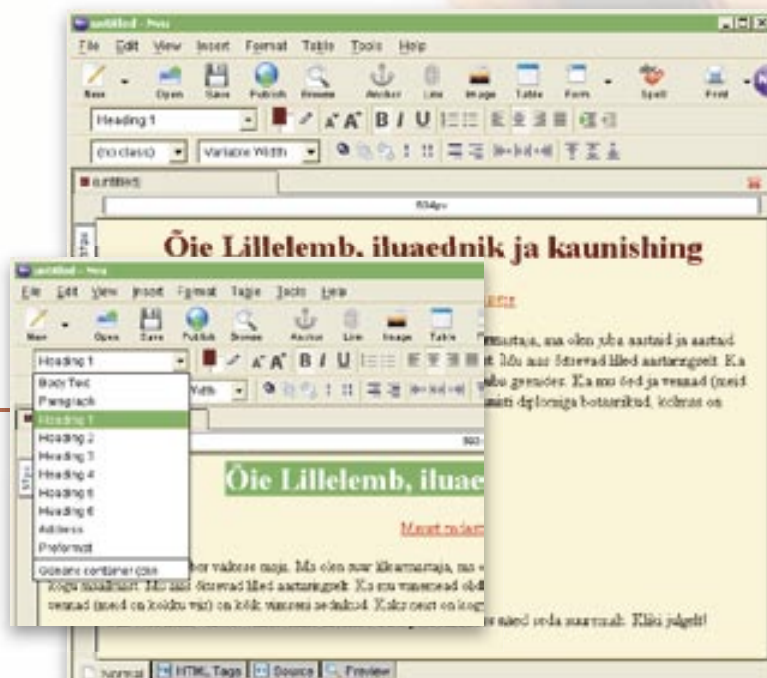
untitled - Nvu

File Edit View Insert Format Table Tools Help

New Open Save Publish Browse Anchor Link Image Table Form Spell Print

Heading 1

(no class) Variable Width

untitled

834px

Õie Lillelemb, iluaednik ja kaunishing

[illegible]

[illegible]rmastaja, ma olen juba aastaid ja aastaid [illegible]. Mu mõlemad õed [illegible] aastaringselt. Ka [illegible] ja vennad (neid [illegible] diplomiga botaanikud, kellest on

untitled - Nvu

File Edit View Insert Format Table Tools Help

New Open Save Publish Browse Anchor Link Image Table

Heading 1

Body Text
Paragraph
Heading 1
Heading 2
Heading 3
Heading 4
Heading 5
Heading 6
Address
Preformat
Generic container (div)

Õie Lillelemb, iluae

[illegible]

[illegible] vaikese maja. Ma olen suur lillearmastaja, ma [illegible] kogu maailmast. Mu mõlemad õed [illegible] aastaringselt. Ka mu vanemad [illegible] vennad (neid on koidu viir) on kõik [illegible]. Kaks neist on kogu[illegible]

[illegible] saad seda suurendi. Kliki julgelt!

Normal HTML Tags Source Preview